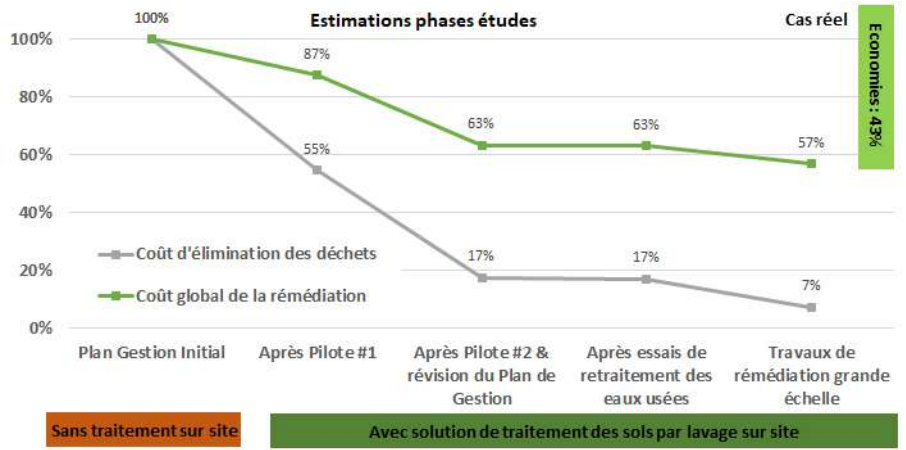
Estimations phases études

Cas réel

Economies : 43%

100%
80%
60%
40%
20%
0%

100%
87%
55%
63%
17%
63%
17%
57%
7%

Coût d'élimination des déchets
Coût global de la rémédiation

Plan Gestion Initial
Après Pilote #1
Après Pilote #2 & révision du Plan de Gestion
Après essais de retraitement des eaux usées
Travaux de rémédiation grande échelle

Sans traitement sur site
Avec solution de traitement des sols par lavage sur site